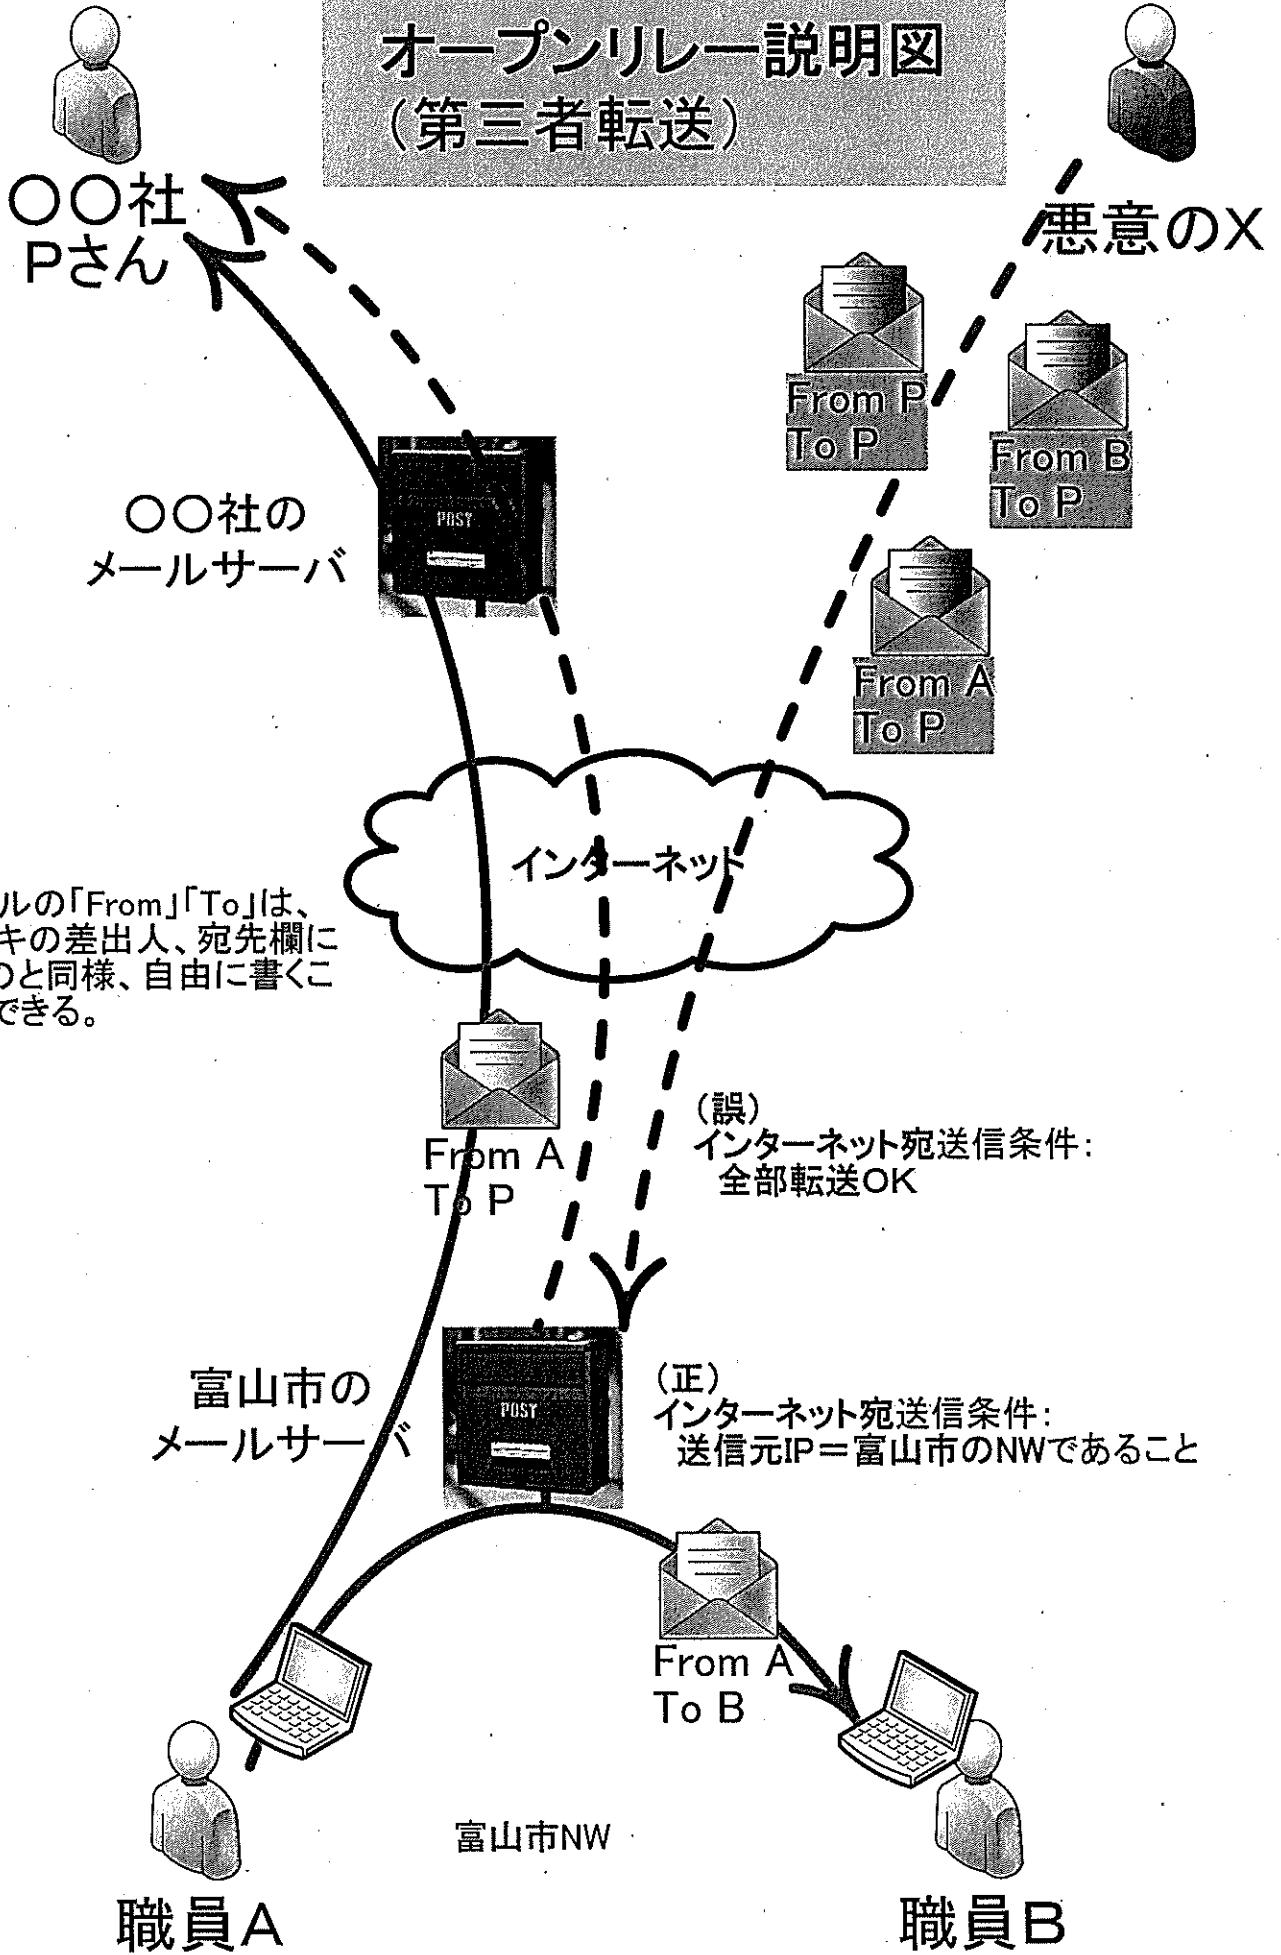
オープンリレー説明図
（第三者転送）

〇〇社
Pさん

悪意のX

From P
To P

From B
To P

From A
To P

〇〇社の
メールサーバ

POST

インターネット

ルの「From」「To」は、
キの差出人、宛先欄に
のと同様、自由に書くこ
できる。

From A
To P

（誤）
インターネット宛送信条件：
全部転送OK

富山市の
メールサーバ

POST

（正）
インターネット宛送信条件：
送信元IP＝富山市のNWであること

From A
To B

富山市NW

職員A

職員B